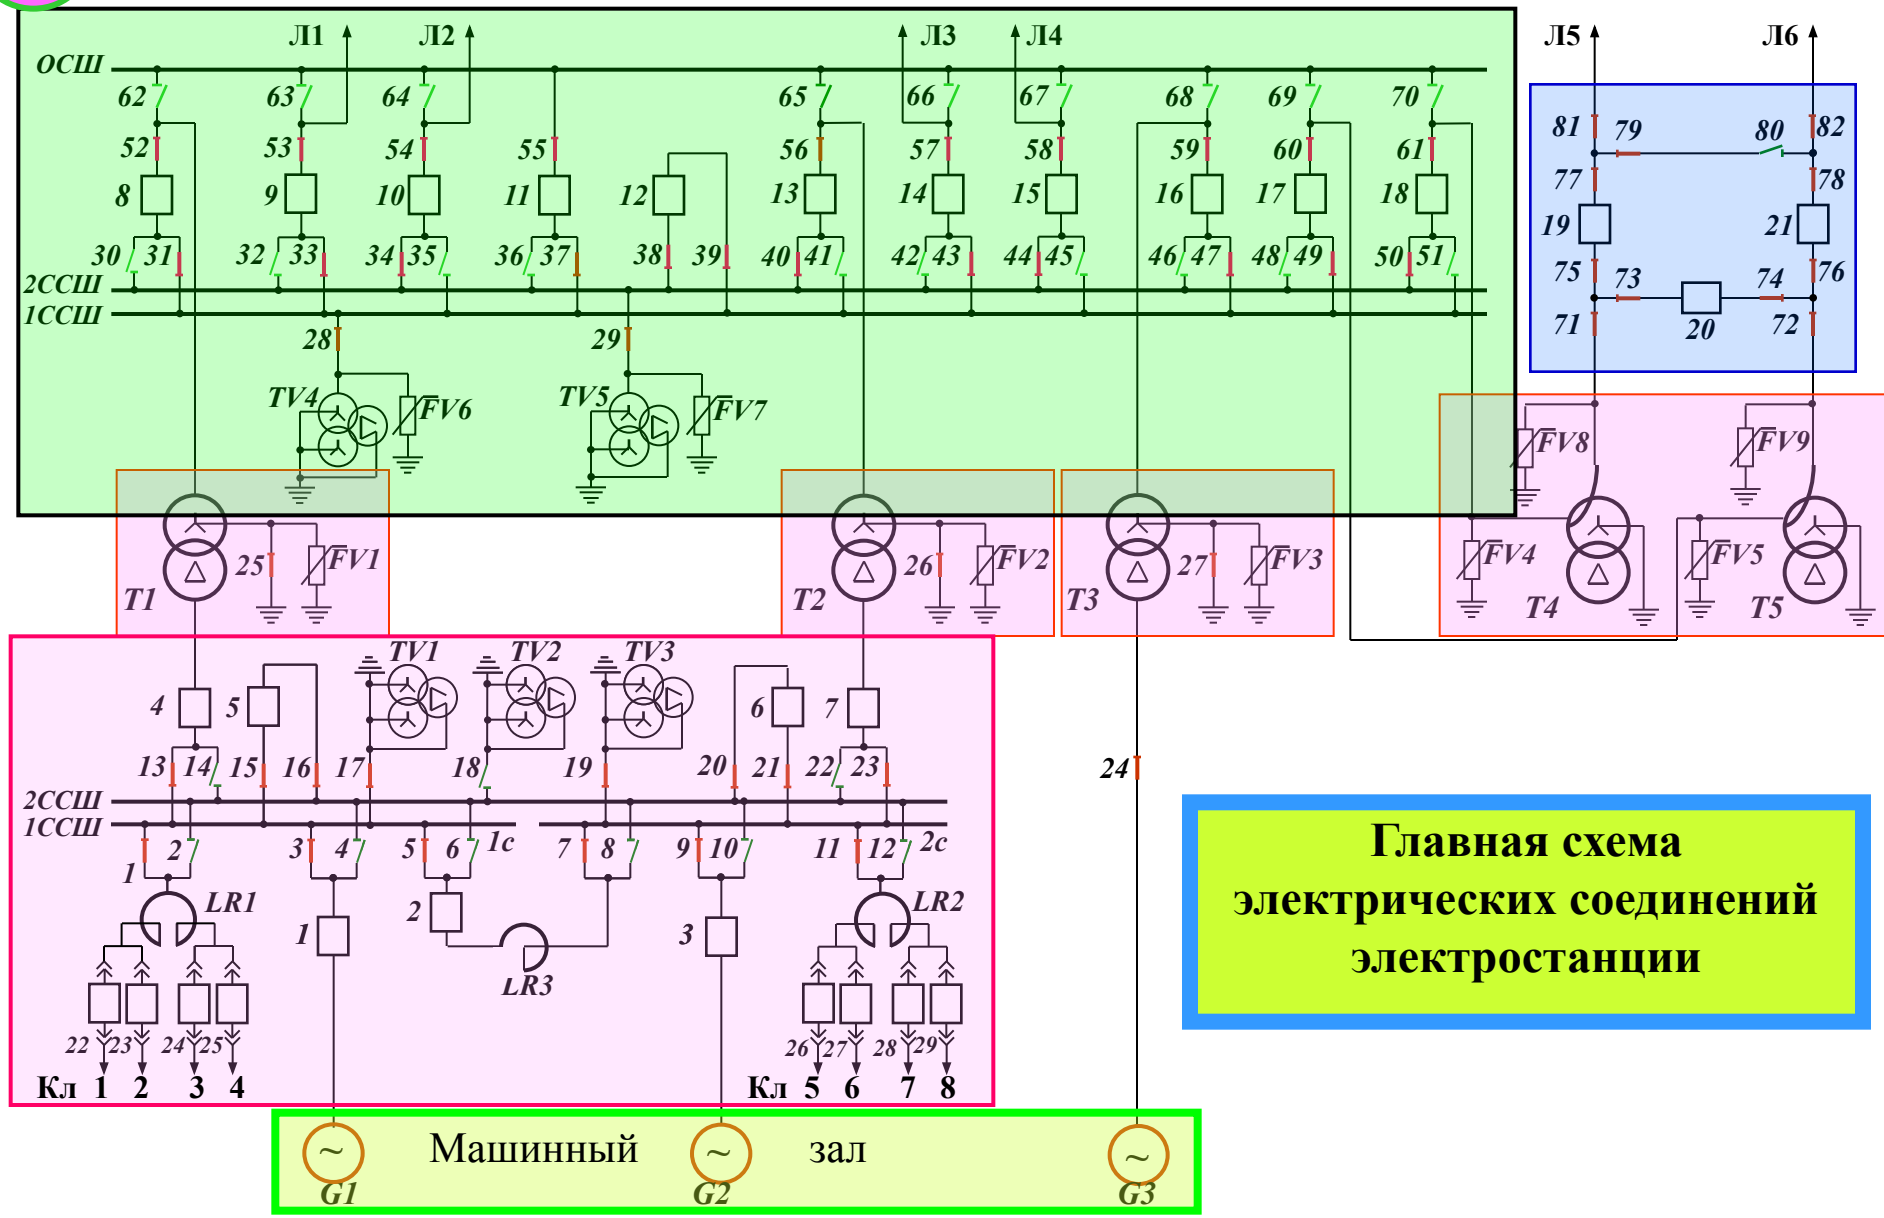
Л1 Л2 Л3 Л4 Л5 Л6

ОСШ

62 63 64 65 66 67 68 69 70

52 53 54 55 56 57 58 59 60 61

8 9 10 11 12 13 14 15 16 17 18

30 31 32 33 34 35 36 37 38 39 40 41 42 43 44 45 46 47 48 49 50 51

2ССШ
1ССШ

28 29

TV4 FV6 TV5 FV7

81 79 80 82
77 78
19 21
75 73 74 76
71 20 72

FV8 FV9

T1 25 FV1
T2 26 FV2
T3 27 FV3
FV4 T4 FV5 T5

TV1 TV2 TV3

4 5 6 7

13 14 15 16 17 18 19 20 21 22 23

2ССШ
1ССШ

1 2 3 4 5 6 1с 7 8 9 10 11 12 2с

LR1 LR2

1 2 3

LR3

24

22 23 24 25 26 27 28 29

Кл 1 2 3 4 Кл 5 6 7 8

Главная схема электрических соединений электростанции

Машинный зал

G1 G2 G3